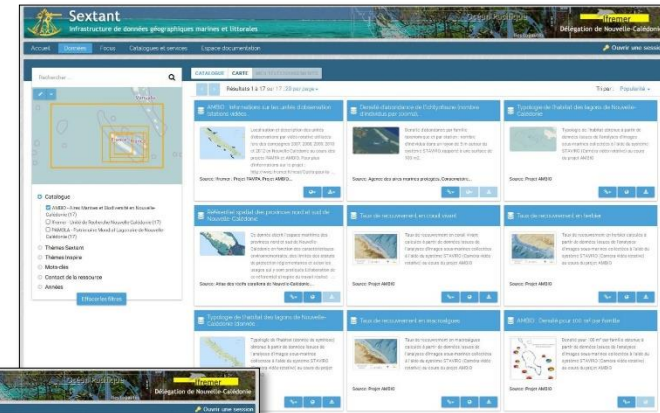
Sextant
Infrastructure de données géographiques marines et littorales
Ifremer
Délégation de Nouvelle-Calédonie
Accueil Données Focus Catalogues et services Espace documentation
Ouvrir une session
Rechercher ...
CATALOGUE CARTE
Résultats 1 à 17 sur 17 | 20 par page
Trier par : Popularité
AMBIO - Informations sur les unités d'observation (stations vidéo)
Densité d'abondance de Carnivorae (nombre d'individus par zoom)
Typologie de l'habitat des lagons de Nouvelle-Calédonie
Source : Projet AMBIO
Référentiel spatial des provinces nord et sud de Nouvelle-Calédonie
Taux de recouvrement en corail vivant
Taux de recouvrement en herbier
Source : Projet AMBIO
Typologie de l'habitat des lagons de Nouvelle-Calédonie (stations)
Taux de recouvrement en macroalgues
AMBIO - Densité pour 100 m² par famille
Source : Projet AMBIO
Catalogue
AMBIO - Aires Marines et Biodiversité en Nouvelle-Calédonie (17)
Ifremer - Unité de Recherche Nouvelle-Calédonie (17)
PAMBIA - Partenariat Marin et Lagonaire de Nouvelle-Calédonie (17)
Thèmes Sextant
Thèmes Inspire
Mots-clés
Contact de la ressource
Années
Effacer les filtres
Ifremer
Délégation de Nouvelle-Calédonie
Ouvrir une session